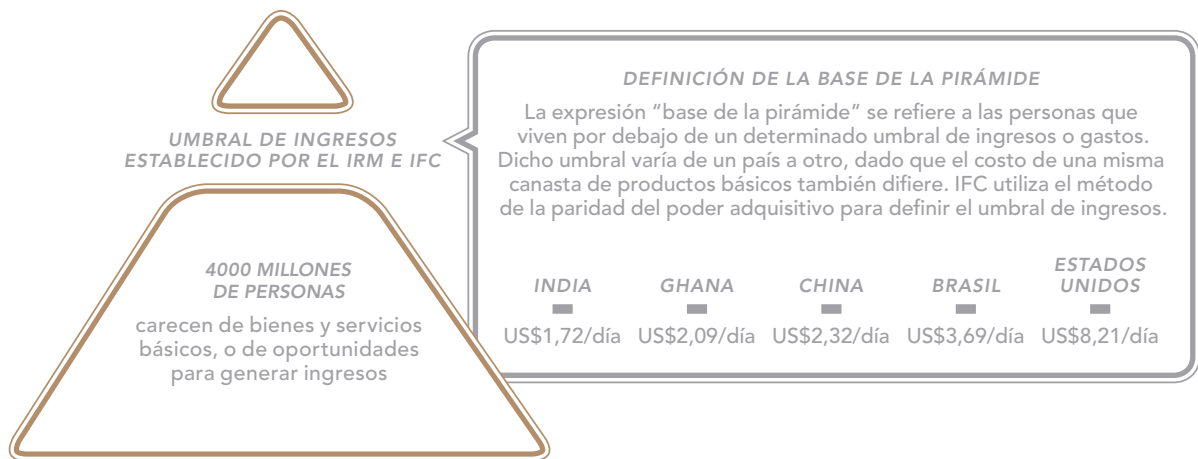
UMBRAL DE INGRESOS ESTABLECIDO POR EL IRM E IFC

4000 MILLONES DE PERSONAS

carecen de bienes y servicios básicos, o de oportunidades para generar ingresos

DEFINICIÓN DE LA BASE DE LA PIRÁMIDE

La expresión “base de la pirámide” se refiere a las personas que viven por debajo de un determinado umbral de ingresos o gastos. Dicho umbral varía de un país a otro, dado que el costo de una misma canasta de productos básicos también difiere. IFC utiliza el método de la paridad del poder adquisitivo para definir el umbral de ingresos.

| INDIA | GHANA | CHINA | BRASIL | ESTADOS UNIDOS |
|---|---|---|---|---|
| US$1,72/día | US$2,09/día | US$2,32/día | US$3,69/día | US$8,21/día |